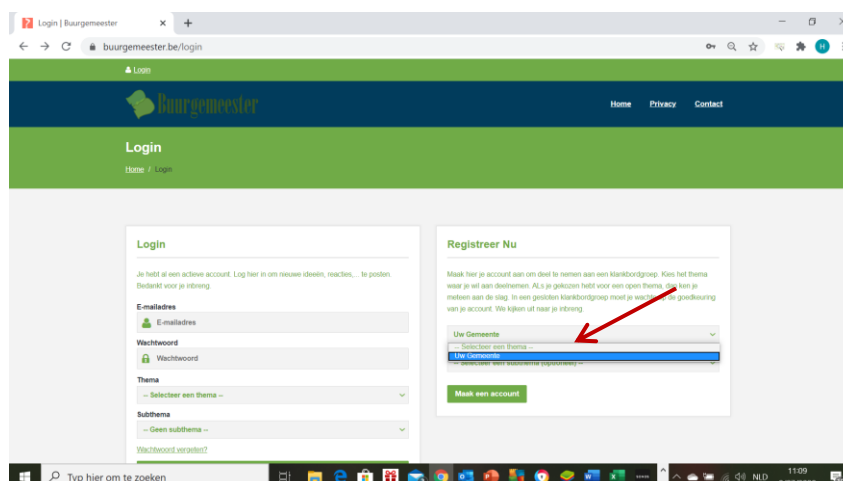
Login | Buurgemeester
buurgemeester.be/login

Login

Buurgemeester

Home Privacy Contact

Login

Home / Login

Login

Je hebt al een actieve account. Log hier in om nieuwe ideeën, reacties, ... te posten. Bedankt voor je inbreng.

E-mailadres

E-mailadres

Wachtwoord

Wachtwoord

Thema

-- Selecteer een thema --

Subthema

-- Geen subthema --

Wachtwoord vergeten?

Registreer Nu

Maak hier je account aan om deel te nemen aan een klankbordgroep. Kies het thema waar je wil aan deelnemen. Als je gekozen hebt voor een open thema, dan kan je meteen aan de slag. In een gesloten klankbordgroep moet je wachten op de goedkeuring van je account. We kijken uit naar je inbreng.

Uw Gemeente

-- Selecteer een thema --

Uw Gemeente

-- Selecteer een subthema (optioneel) --

Maak een account

Typ hier om te zoeken

NLD

11:09